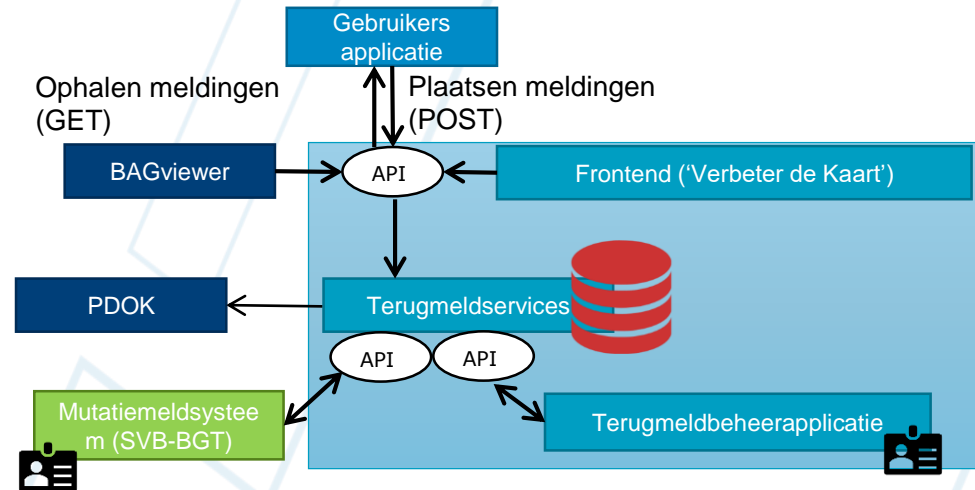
Gebruikers applicatie

Ophalen meldingen (GET)

Plaatsen meldingen (POST)

BAGviewer

API

Frontend (‘Verbeter de Kaart’)

PDOK

Terugmeldservices

API

API

Mutatiemeldsysteem (SVB-BGT)

Terugmeldbeheerapplicatie